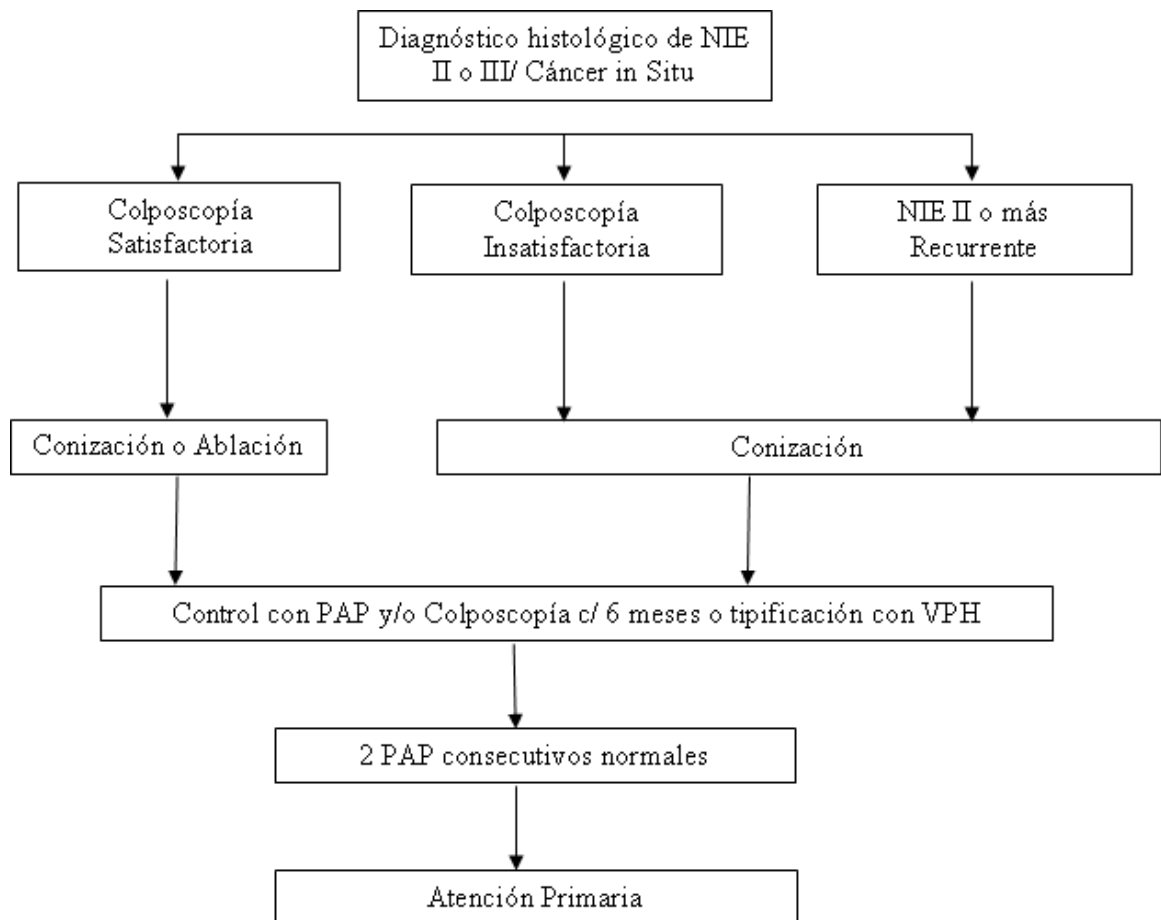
Diagnóstico histológico de NIE II o III/ Cáncer in Situ

Colposcopía Satisfactoria

Colposcopía Insatisfactoria

NIE II o más Recurrente

Conización o Ablación

Conización

Control con PAP y/o Colposcopía c/ 6 meses o tipificación con VPH

2 PAP consecutivos normales

Atención Primaria